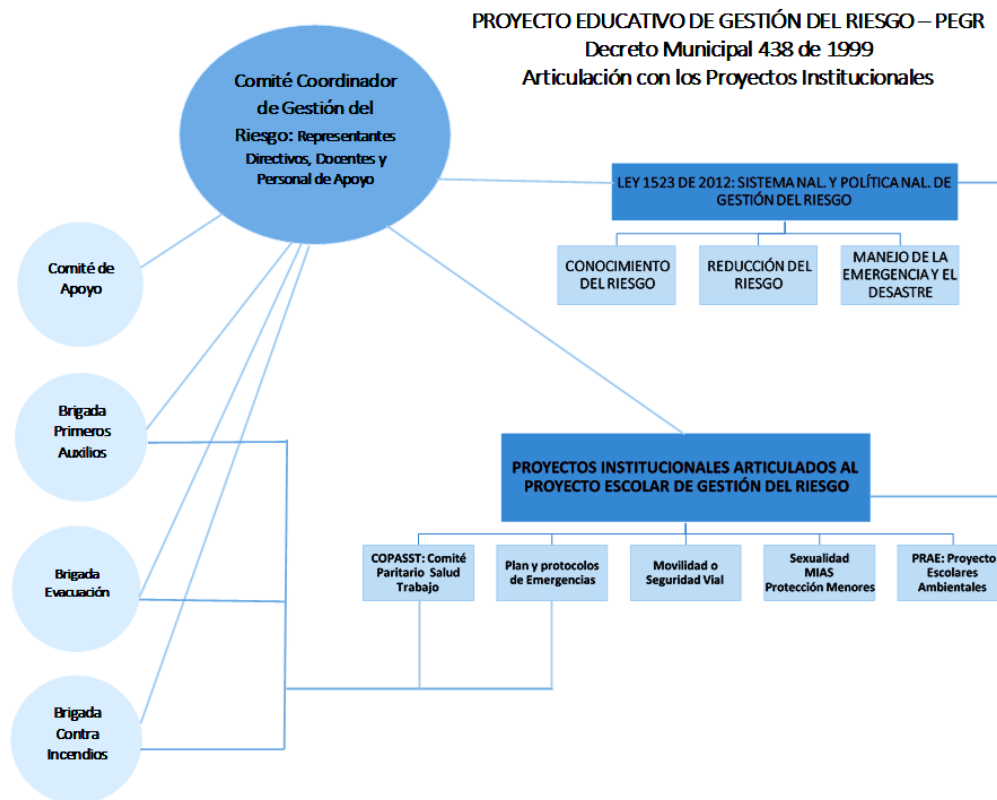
PROYECTO EDUCATIVO DE GESTIÓN DEL RIESGO – PEGR
Decreto Municipal 438 de 1999
Articulación con los Proyectos Institucionales

Comité Coordinador de Gestión del Riesgo: Representantes Directivos, Docentes y Personal de Apoyo

LEY 1523 DE 2012: SISTEMA NAL. Y POLÍTICA NAL. DE GESTIÓN DEL RIESGO

CONOCIMIENTO DEL RIESGO

REDUCCIÓN DEL RIESGO

MANEJO DE LA EMERGENCIA Y EL DESASTRE

Comité de Apoyo

Brigada Primeros Auxilios

Brigada Evacuación

Brigada Contra Incendios

PROYECTOS INSTITUCIONALES ARTICULADOS AL PROYECTO ESCOLAR DE GESTIÓN DEL RIESGO

COPASST: Comité Paritario Salud Trabajo

Plan y protocolos de Emergencias

Movilidad o Seguridad Vial

Sexualidad MIAS Protección Menores

PRAE: Proyecto Escolares Ambientales